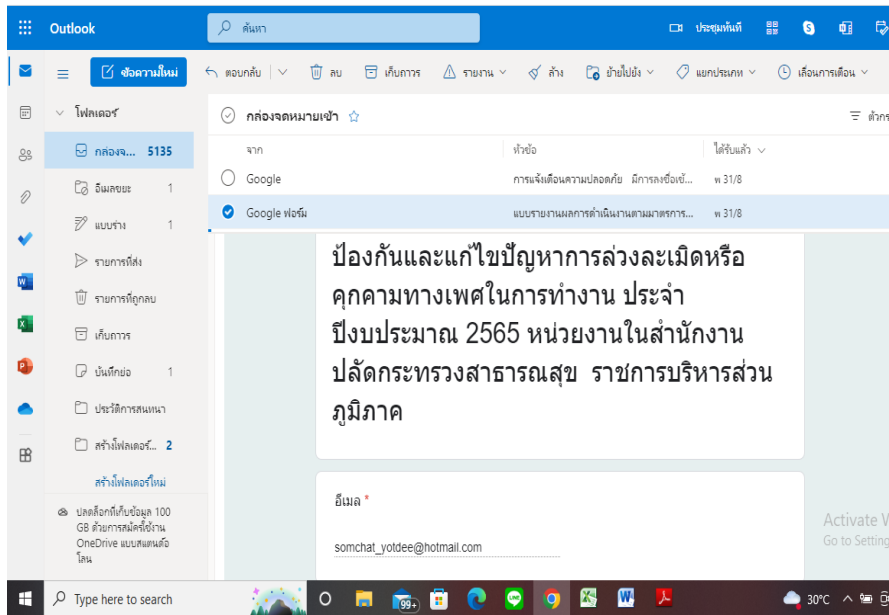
Outlook

ค้นหา

ประชุมทันที

ข้อความใหม่

ตอบกลับ | ลบ | เก็บถาวร | รายงาน | ล้าง | ย้ายไปยัง | แยกประเภท | เลื่อนการเตือน

โฟลเดอร์

กล่องจ... 5135

อีเมลขยะ 1

แบบร่าง 1

รายการที่ส่ง

รายการที่ถูกลบ

เก็บถาวร

บันทึกย่อ 1

ประวัติการสนทนา

สร้างโฟลเดอร์... 2

สร้างโฟลเดอร์ใหม่

ปลดล็อกที่เก็บข้อมูล 100 GB ด้วยการสมัครใช้งาน OneDrive แบบสแตนด์อโลน

กล่องจดหมายเข้า

ตัวกร

| จาก | หัวข้อ | ได้รับแล้ว |
|---|---|---|
| Google | การแจ้งเตือนความปลอดภัย มีการลงชื่อเข้... | พ 31/8 |
| Google ฟอร์ม | แบบรายงานผลการดำเนินงานตามมาตรการ... | พ 31/8 |

ป้องกันและแก้ไขปัญหาการล่วงละเมิดหรือคุกคามทางเพศในการทำงาน ประจำปีงบประมาณ 2565 หน่วยงานในสำนักงานปลัดกระทรวงสาธารณสุข ราชการบริหารส่วนภูมิภาค

อีเมล *

somchat_yotdee@hotmail.com

Activate W
Go to Setting

Type here to search

99+

30°C